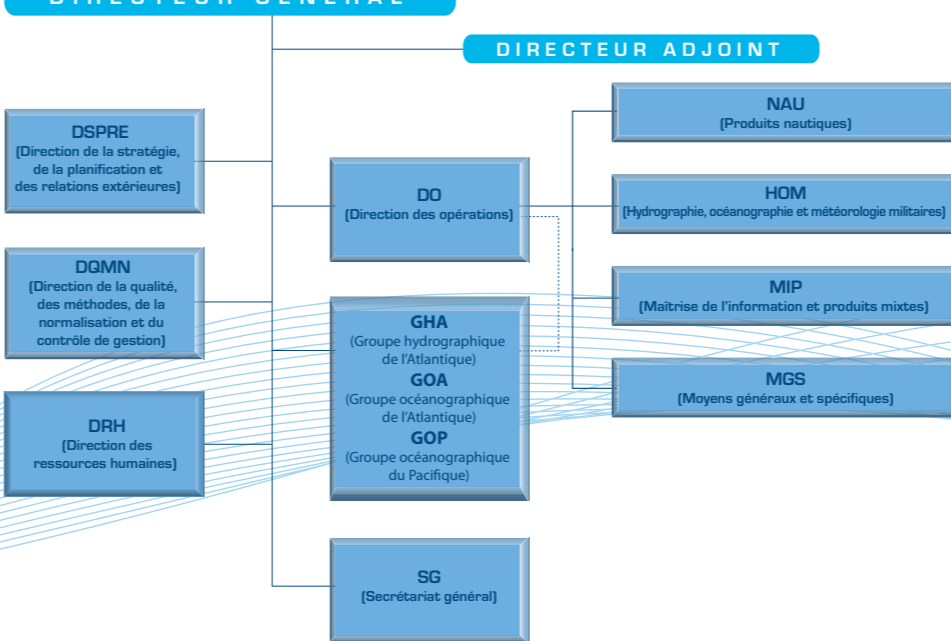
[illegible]

DIRECTEUR ADJOINT

DSPRE
(Direction de la stratégie, de la planification et des relations extérieures)

DQMN
(Direction de la qualité, des méthodes, de la normalisation et du contrôle de gestion)

DRH
(Direction des ressources humaines)

DO
(Direction des opérations)

GHA
(Groupe hydrographique de l'Atlantique)
GOA
(Groupe océanographique de l'Atlantique)
GOP
(Groupe océanographique du Pacifique)

SG
(Secrétariat général)

NAU
(Produits nautiques)

HOM
(Hydrographie, océanographie et météorologie militaires)

MIP
(Maîtrise de l'information et produits mixtes)

MGS
(Moyens généraux et spécifiques)